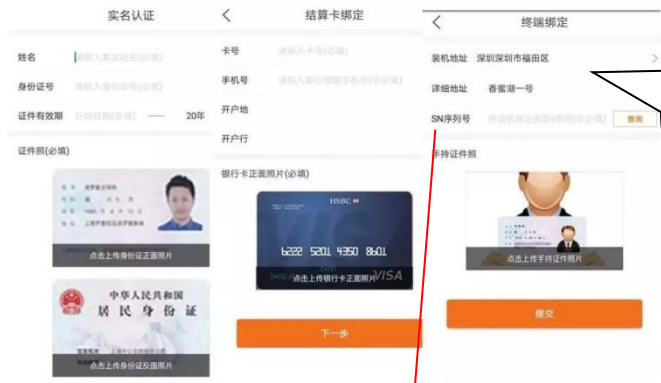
实名认证

姓名 请输入真实姓名(必填)

身份证号 请输入身份证号(必填)

证件有效期 开始日期(必填) —— 20年

证件照(必填)

点击上传身份证正面照片

中华人民共和国
居民身份证

点击上传身份证反面照片

<

结算卡绑定

卡号 请输入卡号(必填)

手机号 请输入银行预留手机号(必填)

开户地

开户行

银行卡正面照片(必填)

HSBC

6222 5201 4350 8601

VISA

点击上传银行卡正面照片

下一步

<

终端绑定

装机地址 深圳深圳市福田区 >

详细地址 香蜜湖一号

SN序列号 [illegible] 查询

手持证件照

点击上传手持证件照片

提交